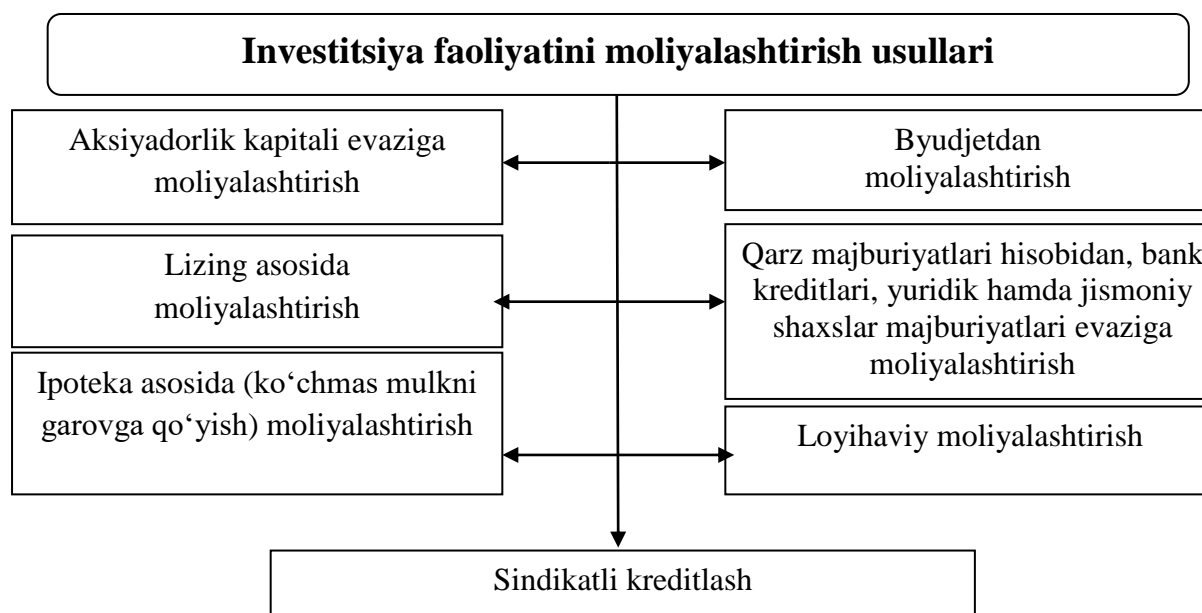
Investitsiya faoliyatini moliyalashtirish usullari

Aksiyadorlik kapitali evaziga moliyalashtirish

Byudjetdan moliyalashtirish

Lizing asosida moliyalashtirish

Qarz majburiyatlari hisobidan, bank kreditlari, yuridik hamda jismoniy shaxslar majburiyatlari evaziga moliyalashtirish

Ipoteka asosida (ko‘chmas mulkni garovga qo‘yish) moliyalashtirish

Loyihaviy moliyalashtirish

Sindikatli kreditlash